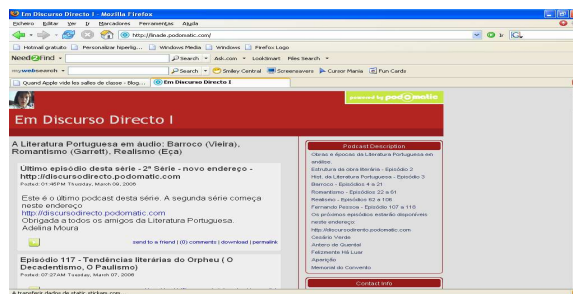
Em Discurso Directo I - Mozilla Firefox

Ficheiro Editar Ver Ir Marcadores Ferramentas Ajuda

http://linade.podomatic.com/

Hotmail gratuito | Personalizar hiperlig... | Windows Media | Windows | Firefox Logo

Need2Find | Search | Ask.com | LookSmart | Files Search

mywebsearch | Search | Smiley Central | Screensavers | Cursor Mania | Fun Cards

Quand Apple vide les salles de classe - Blog... | Em Discurso Directo I

powered by podomatic

Em Discurso Directo I

A Literatura Portuguesa em áudio: Barroco (Vieira), Romantismo (Garrett), Realismo (Eça)

Último episódio desta série - 2ª Série - novo endereço - http://discursodirecto.podomatic.com

Posted: 01:45PM Thursday, March 06, 2008

Este é o último podcast desta série. A segunda série começa neste endereço
http://discursodirecto.podomatic.com
Obrigada a todos os amigos da Literatura Portuguesa.
Adelina Moura

send to a friend | (0) comments | download | permalink

Episódio 117 - Tendências literárias do Orpheu ( O Decadentismo, O Paulismo)

Posted: 07:27AM Tuesday, March 07, 2008

Podcast Description

Obras e épocas da Literatura Portuguesa em análise.
Estrutura da obra literária - Episódio 2
Hist. da Literatura Portuguesa - Episódio 3
Barroco - Episódios 4 a 21
Romantismo - Episódios 22 a 61
Realismo - Episódios 62 a 106
Fernando Pessoa - Episódio 107 a 115
Os próximos episódios estarão disponíveis neste endereço:
http://discursodirecto.podomatic.com
Cesário Verde
Antero de Quental
Felizmente Há Luar
Aparição
Memorial do Convento

Contact Info

A transferir dados de static.stickam.com...